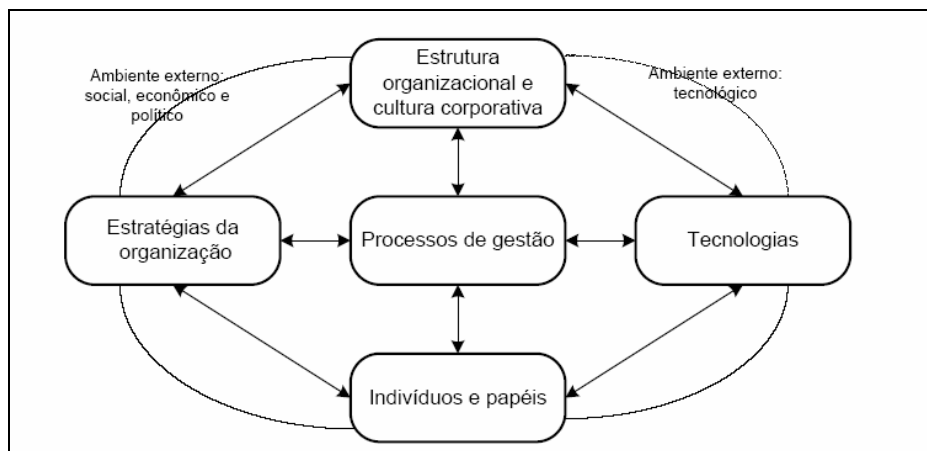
Ambiente externo: social, econômico e político

Estrutura organizacional e cultura corporativa

Ambiente externo: tecnológico

Estratégias da organização

Processos de gestão

Tecnologias

Indivíduos e papéis